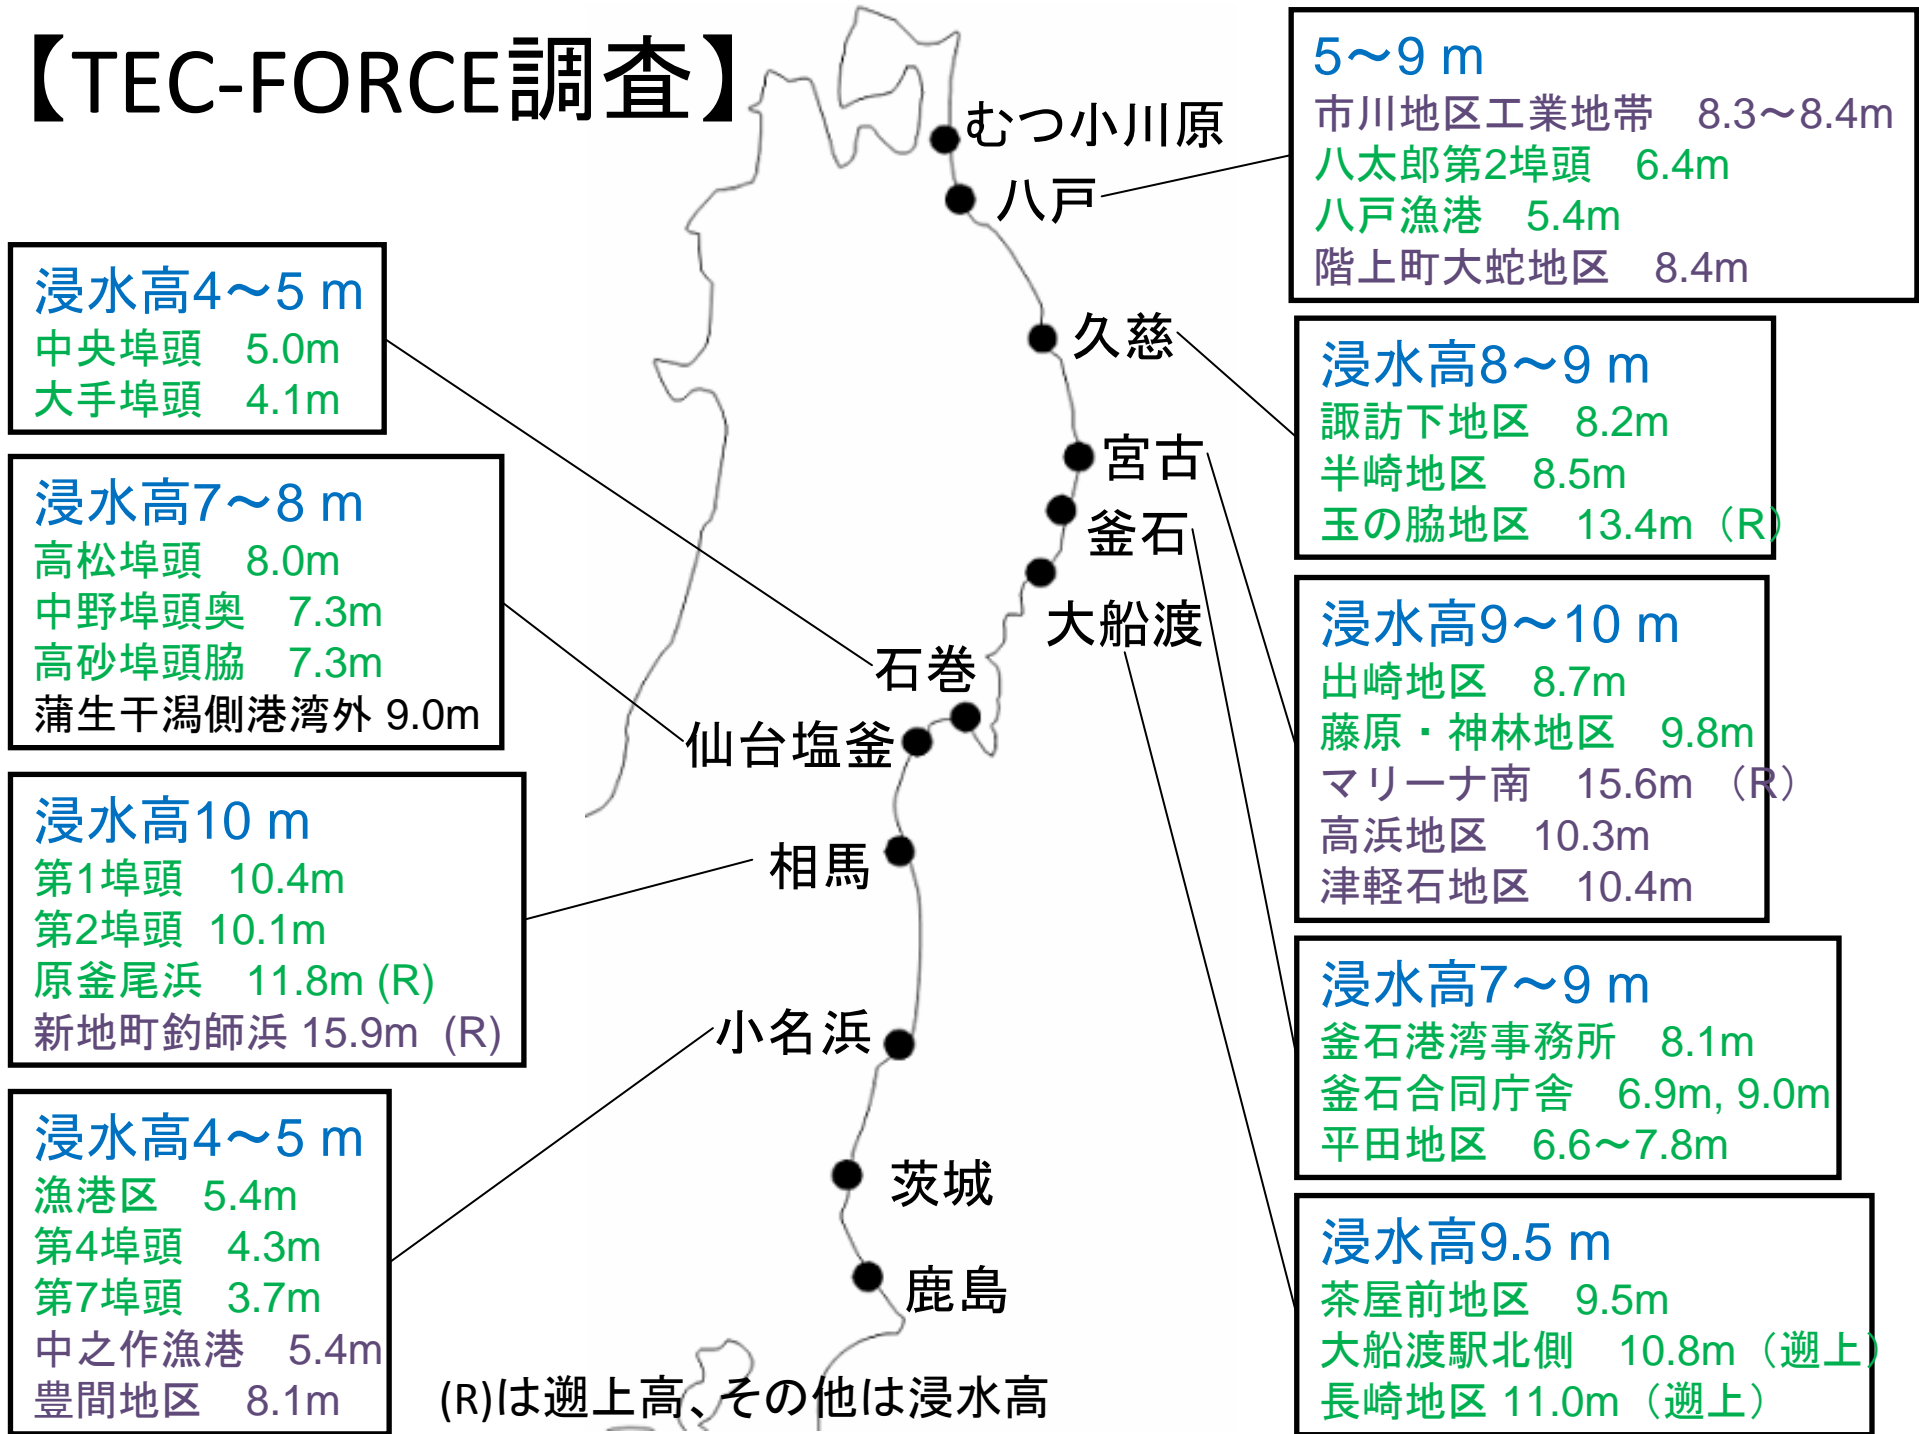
【TEC-FORCE調査】

むつ小川原
八戸
久慈
宮古
釜石
大船渡
石巻
仙台塩釜
相馬
小名浜
茨城
鹿島

5～9 m
市川地区工業地帯　8.3～8.4m
八太郎第2埠頭　6.4m
八戸漁港　5.4m
階上町大蛇地区　8.4m

浸水高4～5 m
中央埠頭　5.0m
大手埠頭　4.1m

浸水高8～9 m
諏訪下地区　8.2m
半崎地区　8.5m
玉の脇地区　13.4m（R）

浸水高7～8 m
高松埠頭　8.0m
中野埠頭奥　7.3m
高砂埠頭脇　7.3m
蒲生干潟側港湾外 9.0m

浸水高9～10 m
出崎地区　8.7m
藤原・神林地区　9.8m
マリーナ南　15.6m（R）
高浜地区　10.3m
津軽石地区　10.4m

浸水高10 m
第1埠頭　10.4m
第2埠頭　10.1m
原釜尾浜　11.8m (R)
新地町釣師浜 15.9m (R)

浸水高7～9 m
釜石港湾事務所　8.1m
釜石合同庁舎　6.9m, 9.0m
平田地区　6.6～7.8m

浸水高4～5 m
漁港区　5.4m
第4埠頭　4.3m
第7埠頭　3.7m
中之作漁港　5.4m
豊間地区　8.1m

浸水高9.5 m
茶屋前地区　9.5m
大船渡駅北側　10.8m（遡上）
長崎地区 11.0m（遡上）

(R)は遡上高、その他は浸水高